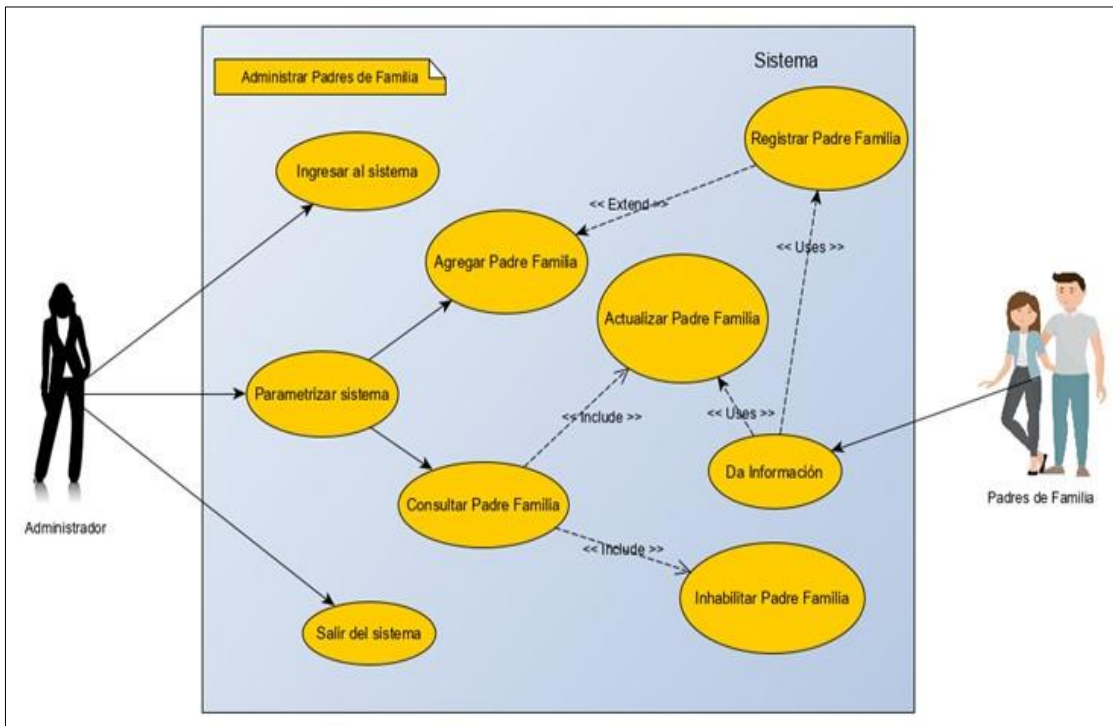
Administrar Padres de Familia

Sistema

Registrar Padre Familia

Ingresar al sistema

<< Extend >>

<< Uses >>

Agregar Padre Familia

Actualizar Padre Familia

Parametrizar sistema

<< Include >>

<< Uses >>

Da Información

Consultar Padre Familia

<< Include >>

Inhabilitar Padre Familia

Salir del sistema

Administrador

Padres de Familia